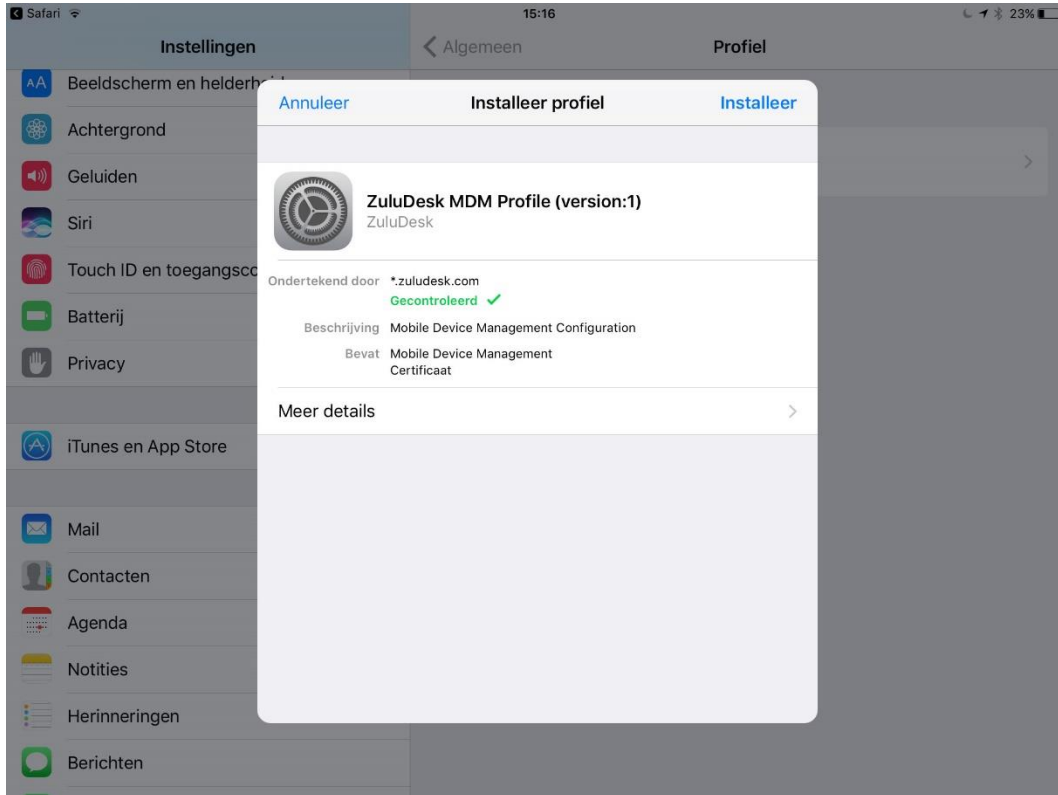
Safari 15:16 23%

Instellingen

Algemeen Profiel

Beeldscherm en helderh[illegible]

Achtergrond

Geluiden

Siri

Touch ID en toegangsc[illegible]

Batterij

Privacy

iTunes en App Store

Mail

Contacten

Agenda

Notities

Herinneringen

Berichten

Annuleer Installeer profiel Installeer

ZuluDesk MDM Profile (version:1)
ZuluDesk

Ondertekend door *.zuludesk.com
Gecontroleerd ✓

Beschrijving Mobile Device Management Configuration

Bevat Mobile Device Management
Certificaat

Meer details